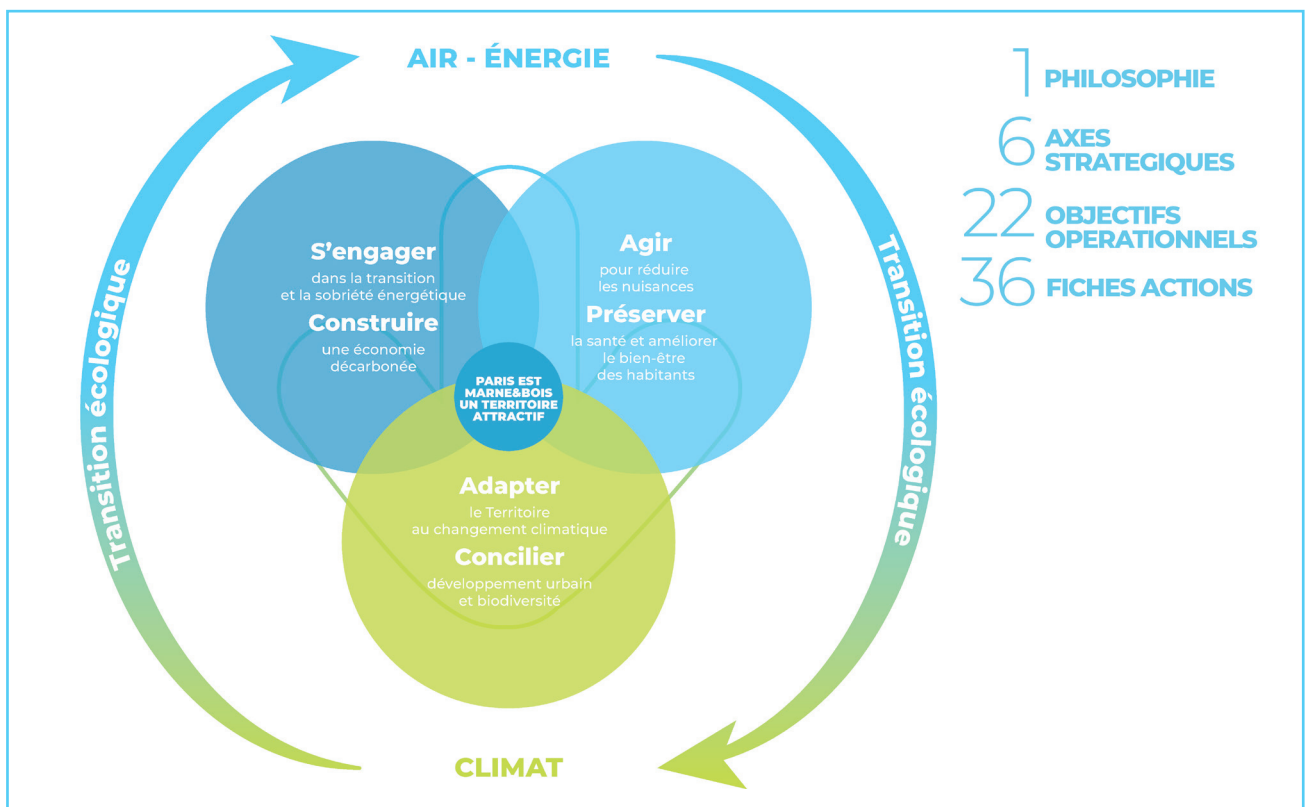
AIR - ÉNERGIE

1 PHILOSOPHIE

6 AXES STRATEGIQUES

22 OBJECTIFS OPERATIONNELS

36 FICHES ACTIONS

Transition écologique

S'engager
dans la transition et la sobriété énergétique

Construire
une économie décarbonée

Agir
pour réduire les nuisances

Préserver
la santé et améliorer le bien-être des habitants

PARIS EST MARNE&BOIS UN TERRITOIRE ATTRACTIF

Adapter
le Territoire au changement climatique

Concilier
développement urbain et biodiversité

Transition écologique

CLIMAT